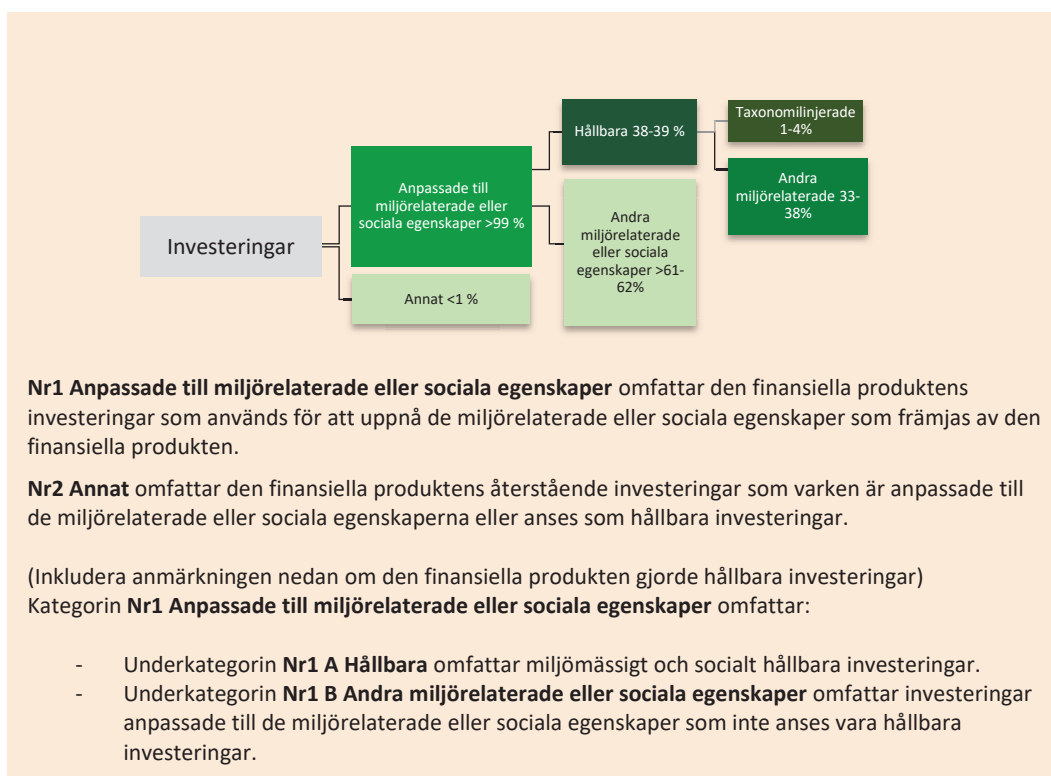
Investeringar

Anpassade till miljörelaterade eller sociala egenskaper >99 %

Annat <1 %

Hållbara 38-39 %

Andra miljörelaterade eller sociala egenskaper >61-62%

Taxonomilinjerade 1-4%

Andra miljörelaterade 33-38%

**Nr1 Anpassade till miljörelaterade eller sociala egenskaper** omfattar den finansiella produktens investeringar som används för att uppnå de miljörelaterade eller sociala egenskaper som främjas av den finansiella produkten.

**Nr2 Annat** omfattar den finansiella produktens återstående investeringar som varken är anpassade till de miljörelaterade eller sociala egenskaperna eller anses som hållbara investeringar.

(Inkludera anmärkningen nedan om den finansiella produkten gjorde hållbara investeringar)
Kategorin **Nr1 Anpassade till miljörelaterade eller sociala egenskaper** omfattar:

- Underkategorin **Nr1 A Hållbara** omfattar miljömässigt och socialt hållbara investeringar.
- Underkategorin **Nr1 B Andra miljörelaterade eller sociala egenskaper** omfattar investeringar anpassade till de miljörelaterade eller sociala egenskaper som inte anses vara hållbara investeringar.